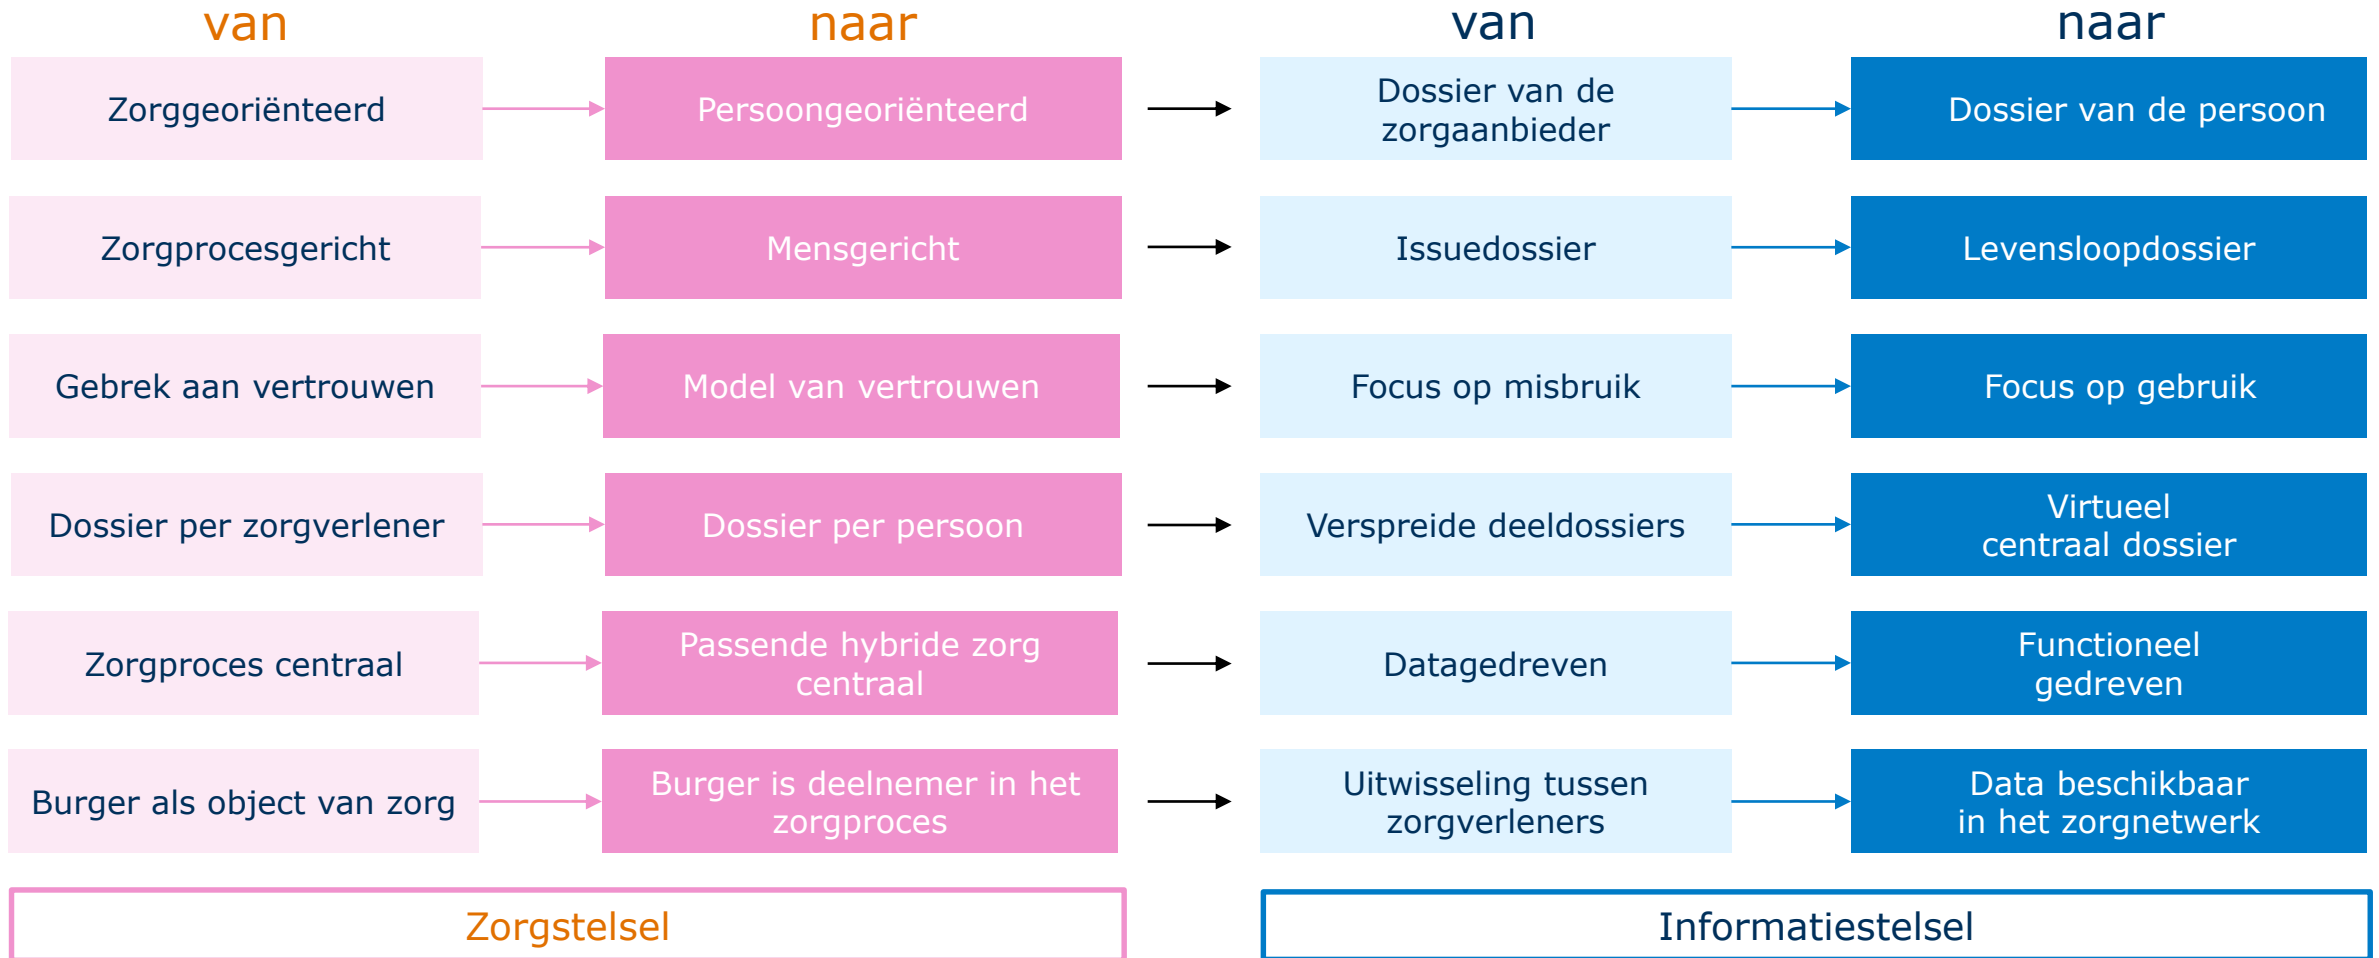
van

naar

van

naar

Zorggeoriënteerd

Persoongeoriënteerd

Dossier van de zorgaanbieder

Dossier van de persoon

Zorgprocesgericht

Mensgericht

Issuedossier

Levensloopdossier

Gebrek aan vertrouwen

Model van vertrouwen

Focus op misbruik

Focus op gebruik

Dossier per zorgverlener

Dossier per persoon

Verspreide deeldossiers

Virtueel centraal dossier

Zorgproces centraal

Passende hybride zorg centraal

Datagedreven

Functioneel gedreven

Burger als object van zorg

Burger is deelnemer in het zorgproces

Uitwisseling tussen zorgverleners

Data beschikbaar in het zorgnetwerk

Zorgstelsel

Informatiestelsel